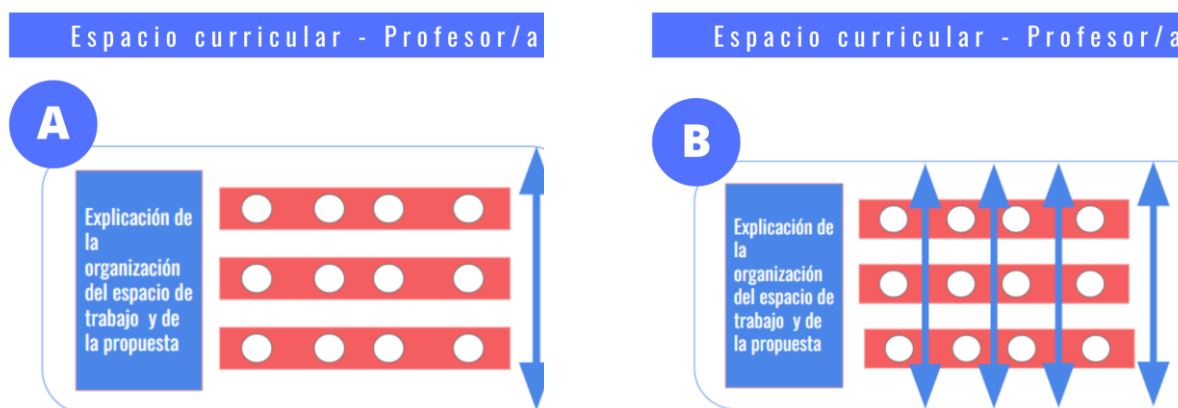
Espacio curricular - Profesor/a

A

Explicación de la organización del espacio de trabajo y de la propuesta

Espacio curricular - Profesor/a

B

Explicación de la organización del espacio de trabajo y de la propuesta